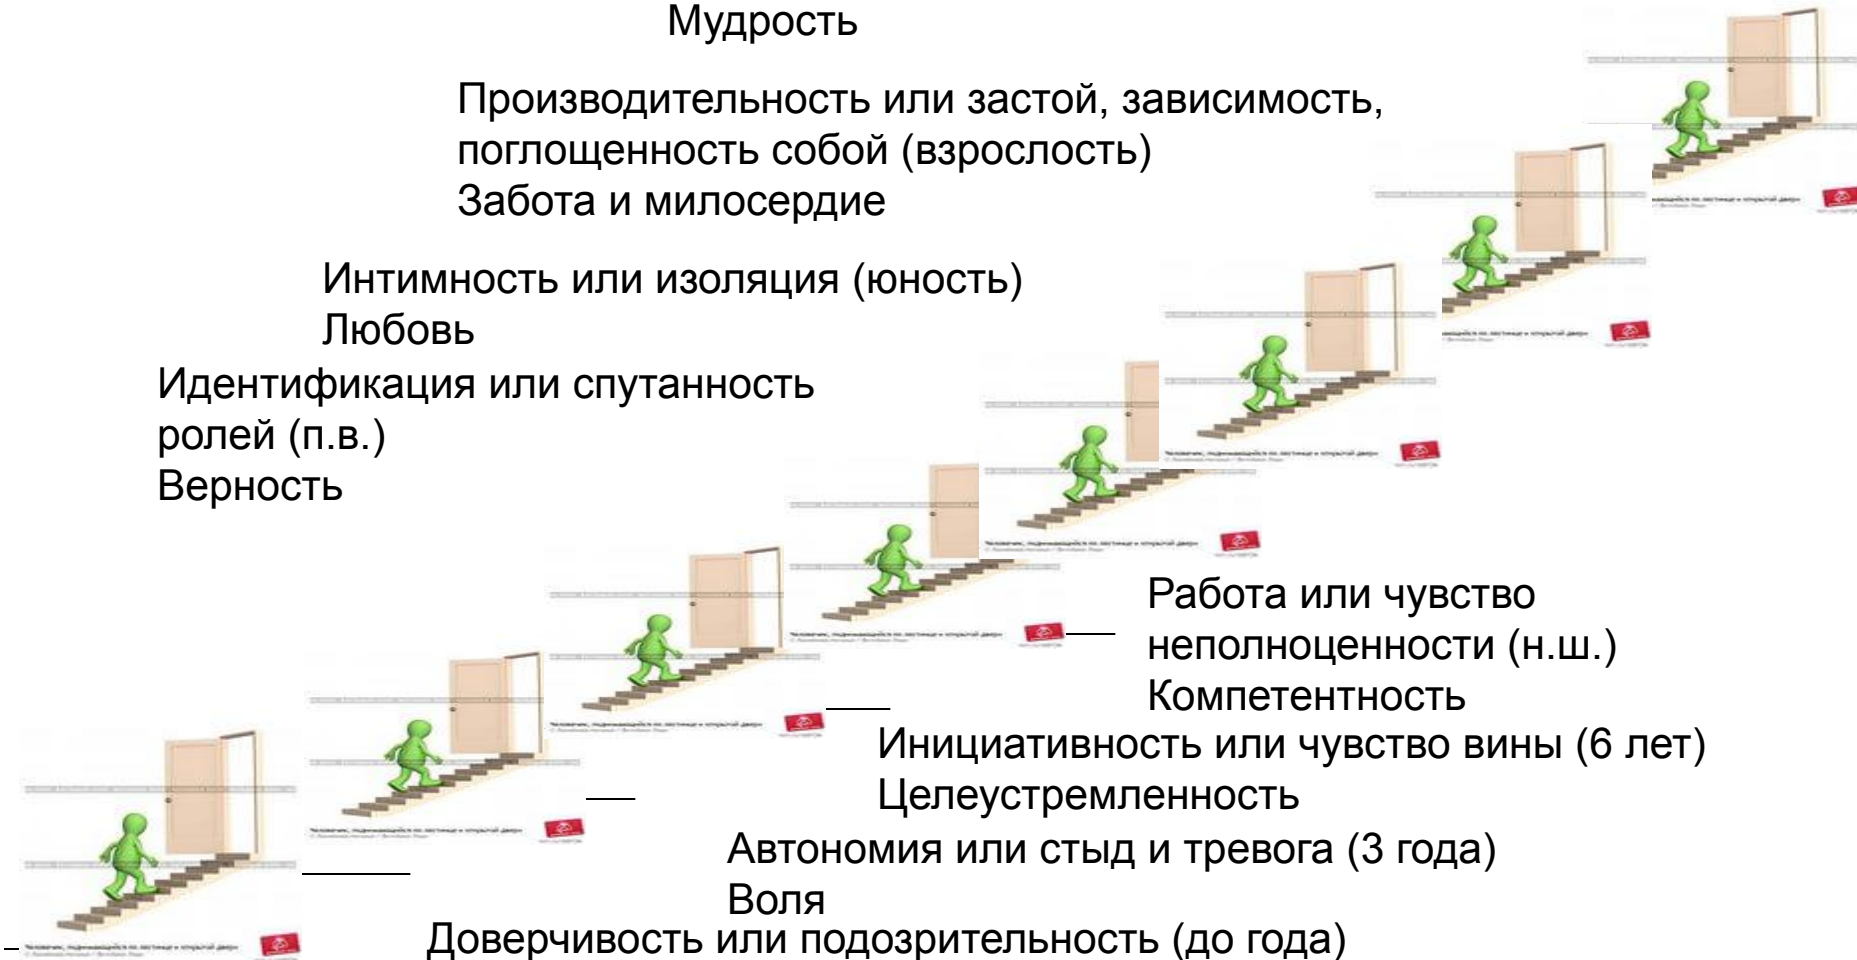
Мудрость

Производительность или застой, зависимость, поглощенность собой (взрослость)
Забота и милосердие

Интимность или изоляция (юность)
Любовь

Идентификация или спутанность ролей (п.в.)
Верность

Работа или чувство неполноценности (н.ш.)
Компетентность

Инициативность или чувство вины (6 лет)
Целеустремленность

Автономия или стыд и тревога (3 года)
Воля

Доверчивость или подозрительность (до года)